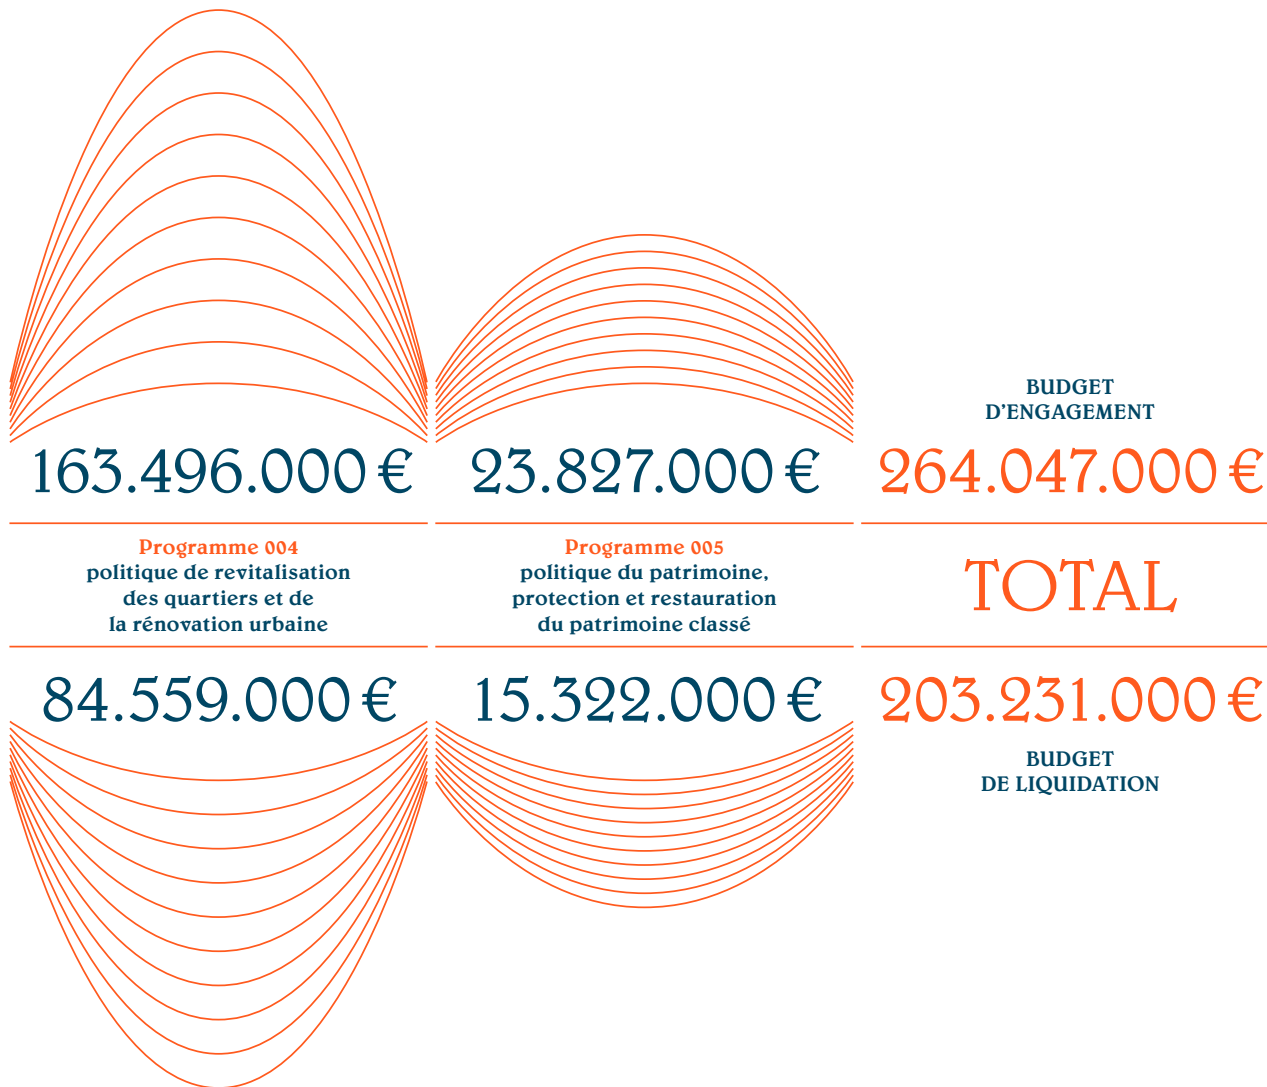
163.496.000 €

Programme 004
politique de revitalisation des quartiers et de la rénovation urbaine

84.559.000 €

23.827.000 €

Programme 005
politique du patrimoine, protection et restauration du patrimoine classé

15.322.000 €

BUDGET
D'ENGAGEMENT

264.047.000 €

TOTAL

203.231.000 €

BUDGET
DE LIQUIDATION